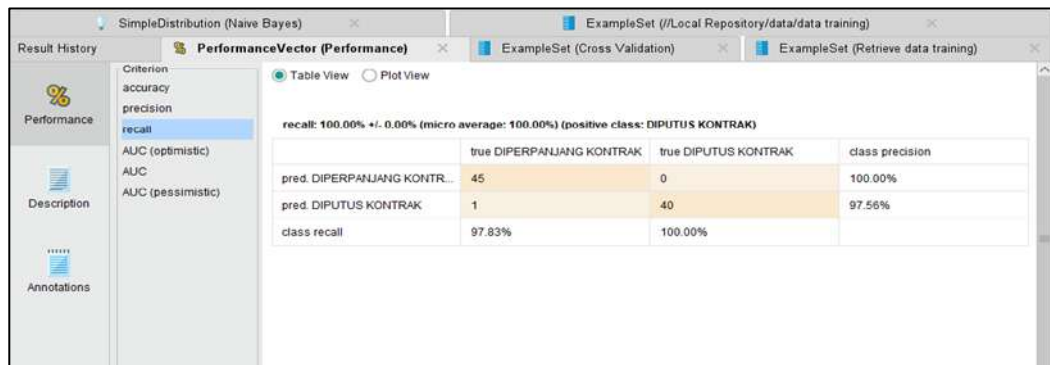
SimpleDistribution (Naive Bayes)
ExampleSet (//Local Repository/data/data training)
Result History
PerformanceVector (Performance)
ExampleSet (Cross Validation)
ExampleSet (Retrieve data training)

Performance
Description
Annotations

Criterion
accuracy
precision
recall
AUC (optimistic)
AUC
AUC (pessimistic)

Table View
Plot View

recall: 100.00% +/- 0.00% (micro average: 100.00%) (positive class: DIPUTUS KONTRAK)

| | true DIPERPANJANG KONTRAK | true DIPUTUS KONTRAK | class precision |
|---|---|---|---|
| pred. DIPERPANJANG KONTR... | 45 | 0 | 100.00% |
| pred. DIPUTUS KONTRAK | 1 | 40 | 97.56% |
| class recall | 97.83% | 100.00% | |